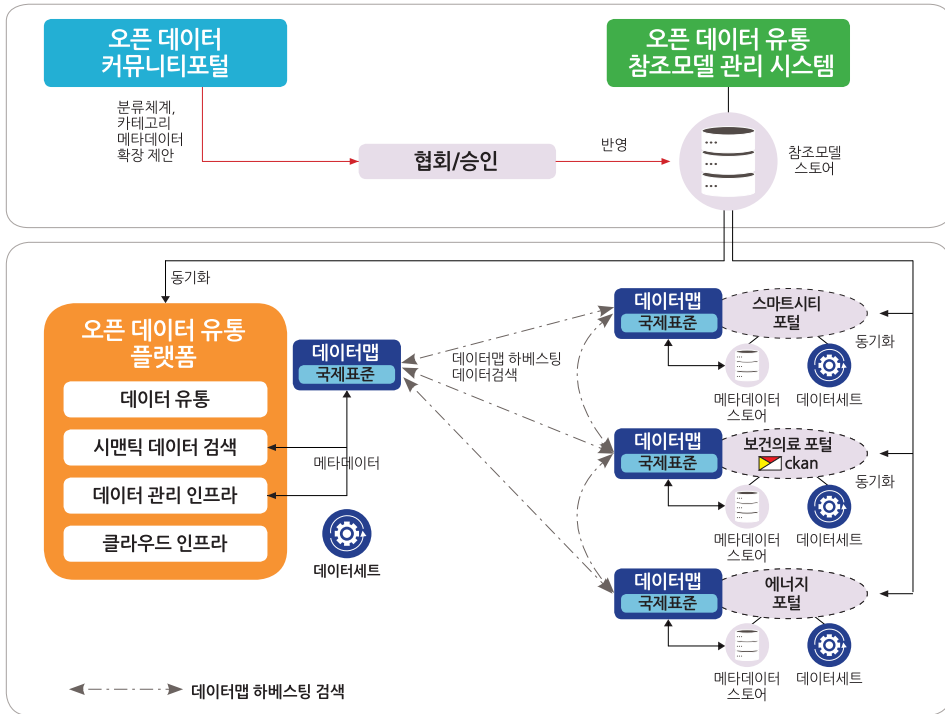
오픈 데이터 커뮤니티포털

오픈 데이터 유통 참조모델 관리 시스템

분류체계, 카테고리 메타데이터 확장 제안

협회/승인

반영

참조모델 스토어

동기화

오픈 데이터 유통 플랫폼

데이터 유통

시맨틱 데이터 검색

데이터 관리 인프라

클라우드 인프라

데이터맵 국제표준

메타데이터

데이터세트

데이터맵 하베스팅 데이터검색

데이터맵 국제표준

스마트시티 포털

동기화

메타데이터 스토어

데이터세트

데이터맵 국제표준

보건의료 포털

ckan

동기화

메타데이터 스토어

데이터세트

데이터맵 국제표준

에너지 포털

메타데이터 스토어

데이터세트

데이터맵 하베스팅 검색